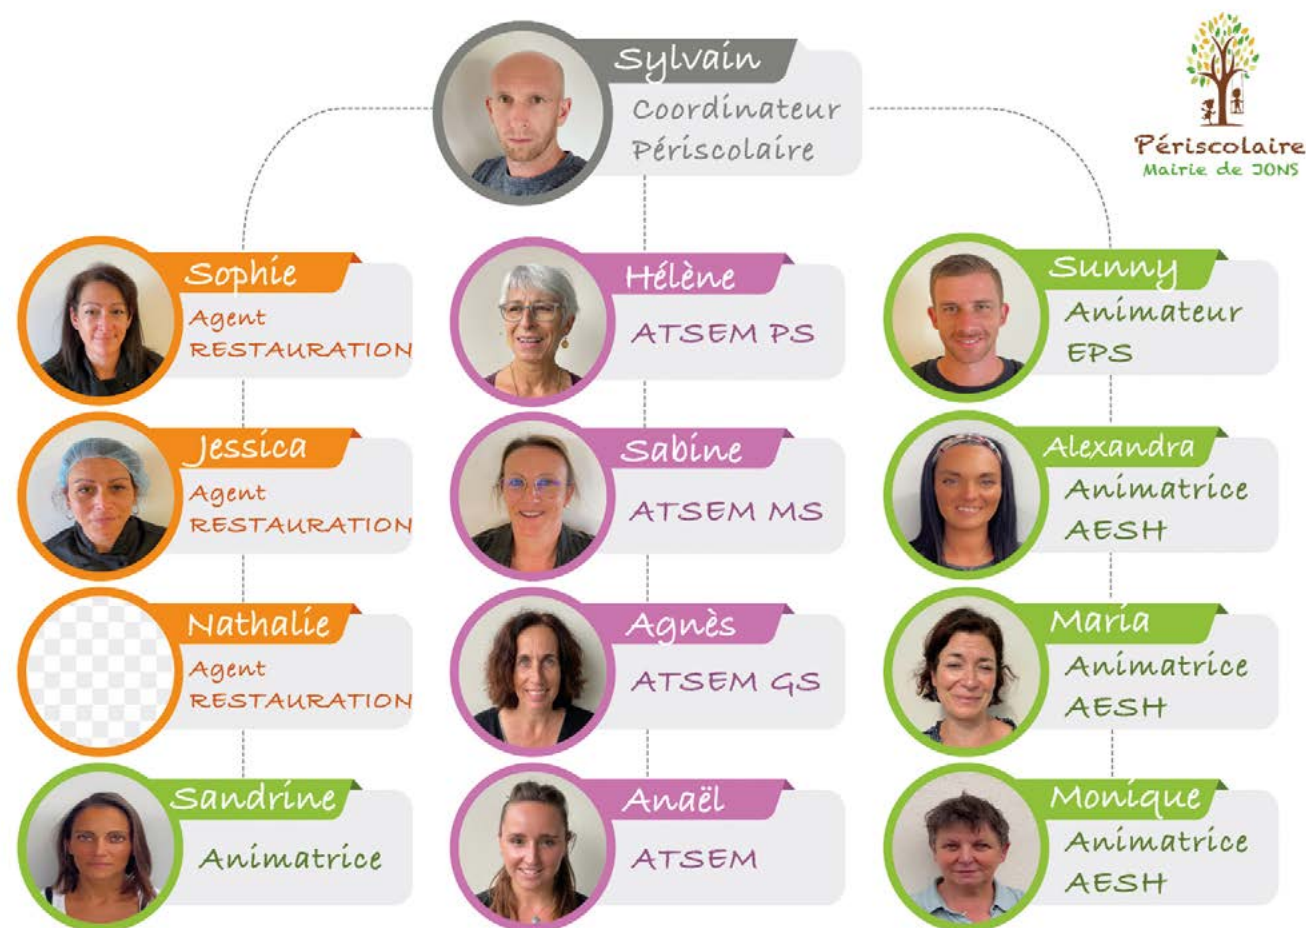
Sylvain
Coordinateur Périscolaire

Périscolaire
Mairie de JONS

Sophie
Agent RESTAURATION

Jessica
Agent RESTAURATION

Nathalie
Agent RESTAURATION

Sandrine
Animatrice

Hélène
ATSEM PS

Sabine
ATSEM MS

Agnès
ATSEM GS

Anaël
ATSEM

Sunny
Animateur EPS

Alexandra
Animatrice AESH

Maria
Animatrice AESH

Monique
Animatrice AESH